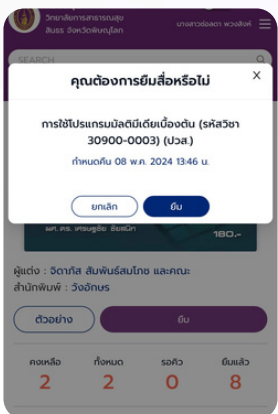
วิทยาลัยการสาธารณสุข สิรินธร จังหวัดพิษณุโลก
นางสาวช่อลดา พวงสันห์
SEARCH

คุณต้องการยืมสื่อหรือไม่
×
การใช้โปรแกรมมัลติมีเดียเบื้องต้น (รหัสวิชา 30900-0003) (ปวส.)
กำหนดคืน 08 พ.ค. 2024 13:46 น.
ยกเลิก
ยืม

ผศ. ดร. เกรมธุชัย อิ่มสนิท
180.-

ผู้แต่ง : จิดาภัส สัมพันธ์สมโภช และคณะ
สำนักพิมพ์ : วังอักษร

ตัวอย่าง
ยืม

| คงเหลือ | ทั้งหมด | รอคิว | ยืมแล้ว |
|---|---|---|---|
| 2 | 2 | 0 | 8 |